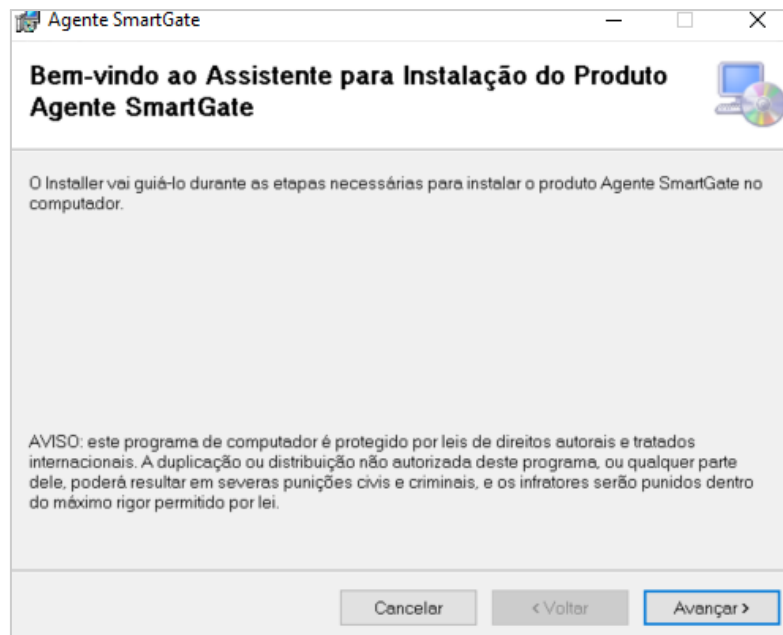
Agente SmartGate

Bem-vindo ao Assistente para Instalação do Produto Agente SmartGate

O Installer vai guiá-lo durante as etapas necessárias para instalar o produto Agente SmartGate no computador.

AVISO: este programa de computador é protegido por leis de direitos autorais e tratados internacionais. A duplicação ou distribuição não autorizada deste programa, ou qualquer parte dele, poderá resultar em severas punições civis e criminais, e os infratores serão punidos dentro do máximo rigor permitido por lei.

Cancelar

< Voltar

Avançar >